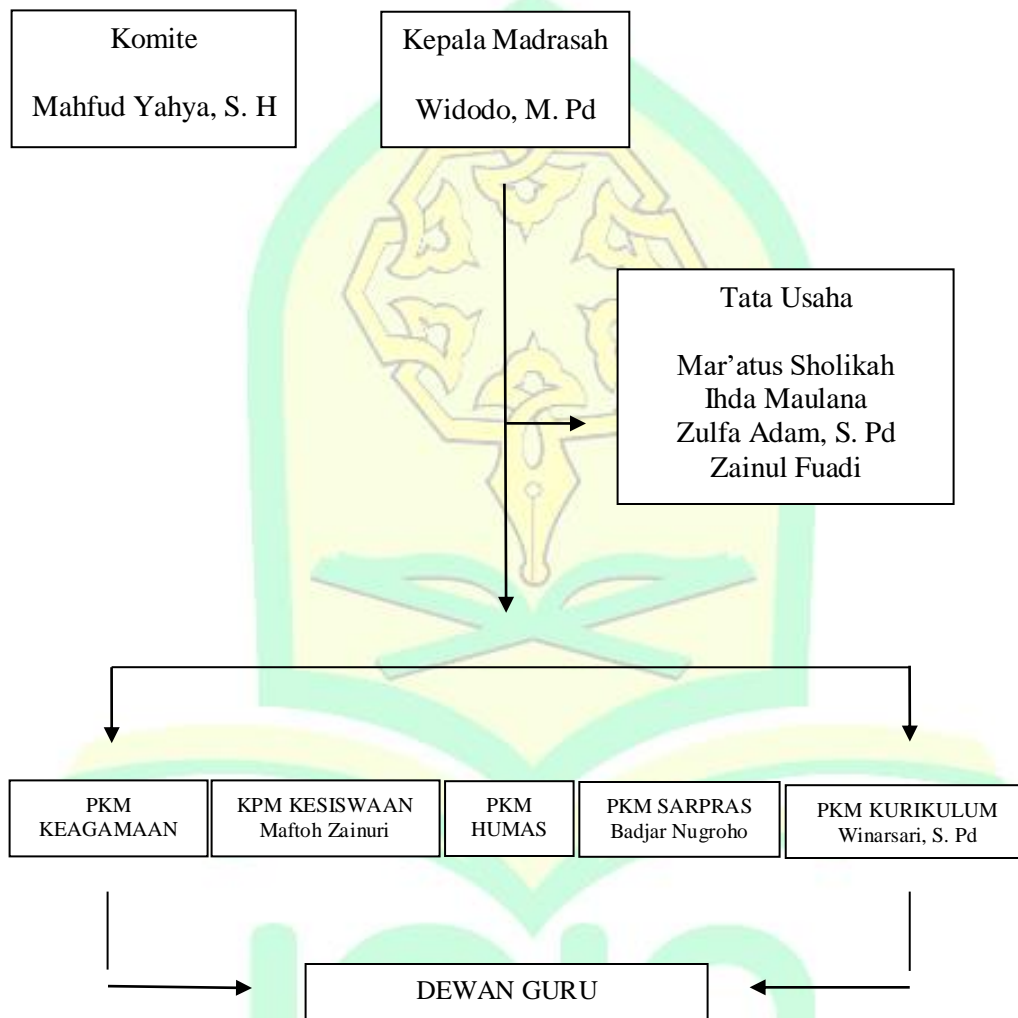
Komite

Mahfud Yahya, S. H

Kepala Madrasah

Widodo, M. Pd

Tata Usaha

Mar'atus Sholikah
Ihda Maulana
Zulfa Adam, S. Pd
Zainul Fuadi

PKM KEAGAMAAN

KPM KESISWAAN
Maftoh Zainuri

PKM HUMAS

PKM SARPRAS
Badjar Nugroho

PKM KURIKULUM
Winarsari, S. Pd

DEWAN GURU